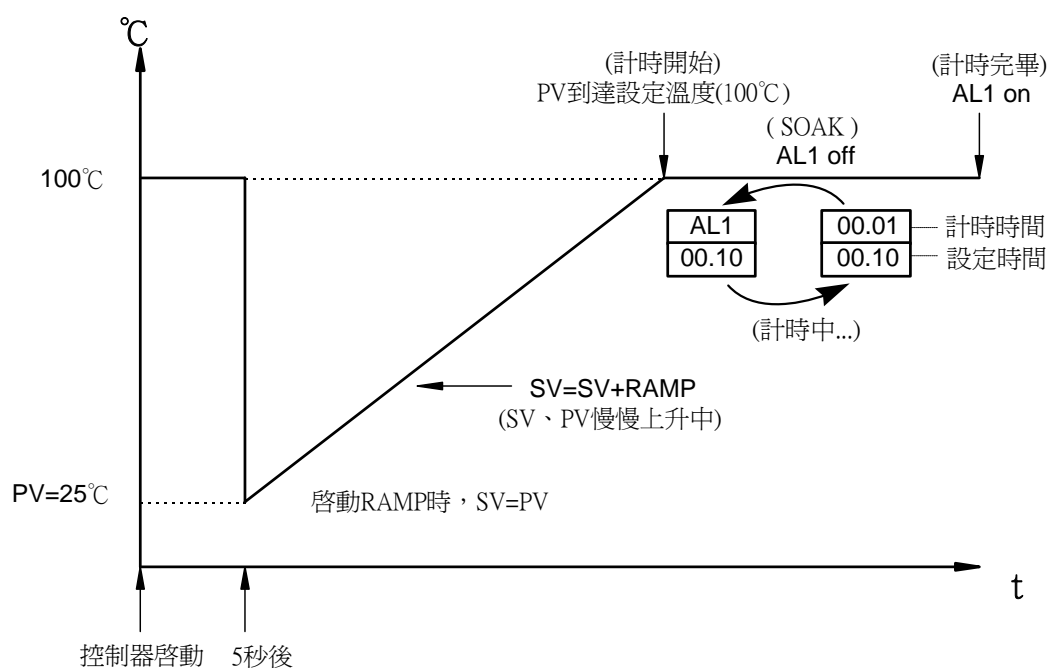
℃

(計時開始)
PV到達設定溫度(100℃)

(計時完畢)
AL1 on

( SOAK )
AL1 off

100℃

AL1
00.10

00.01
00.10

計時時間
設定時間

(計時中...)

SV=SV+RAMP
(SV、PV慢慢上升中)

PV=25℃

啓動RAMP時，SV=PV

t

控制器啓動

5秒後